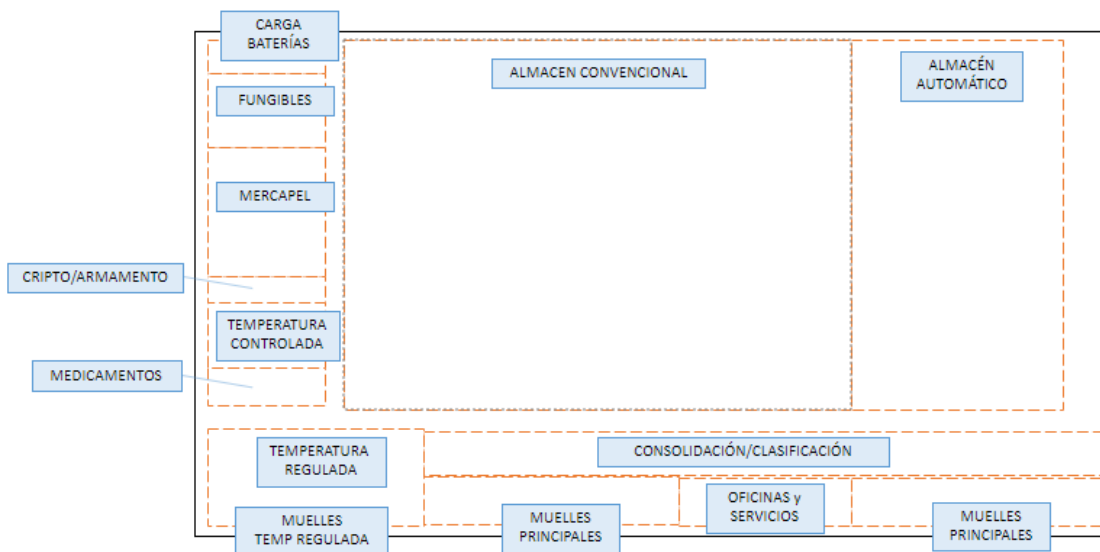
CARGA BATERÍAS

FUNGIBLES

MERCAPEL

CRIPTO/ARMAMENTO

TEMPERATURA CONTROLADA

MEDICAMENTOS

ALMACEN CONVENCIONAL

ALMACÉN AUTOMÁTICO

TEMPERATURA REGULADA

CONSOLIDACIÓN/CLASIFICACIÓN

MUELLES TEMP REGULADA

MUELLES PRINCIPALES

OFICINAS y SERVICIOS

MUELLES PRINCIPALES